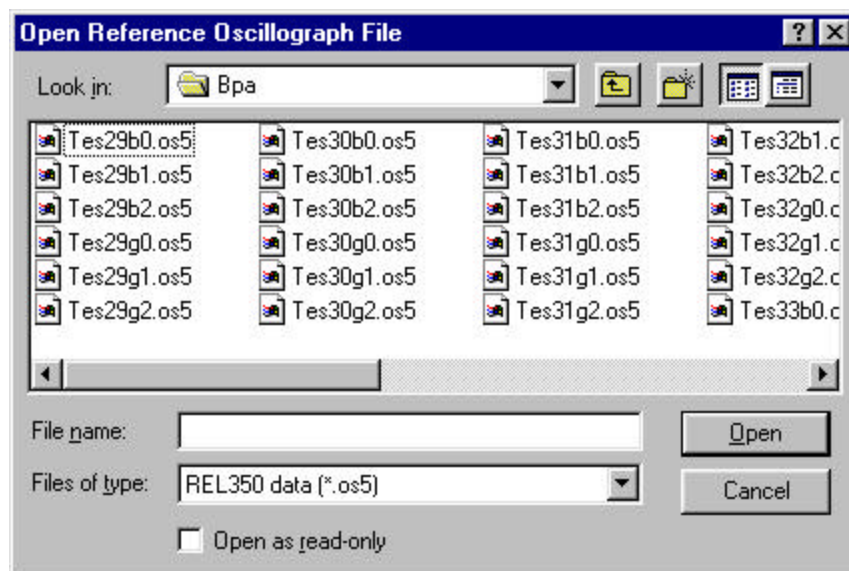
Open Reference Oscillograph File

? ×

Look in: Bpa

Tes29b0.os5
Tes29b1.os5
Tes29b2.os5
Tes29g0.os5
Tes29g1.os5
Tes29g2.os5

Tes30b0.os5
Tes30b1.os5
Tes30b2.os5
Tes30g0.os5
Tes30g1.os5
Tes30g2.os5

Tes31b0.os5
Tes31b1.os5
Tes31b2.os5
Tes31g0.os5
Tes31g1.os5
Tes31g2.os5

Tes32b1.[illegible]
Tes32b2.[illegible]
Tes32g0.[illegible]
Tes32g1.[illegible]
Tes32g2.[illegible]
Tes33b0.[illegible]

File name:

Files of type: REL350 data (*.os5)

Open

Cancel

Open as read-only